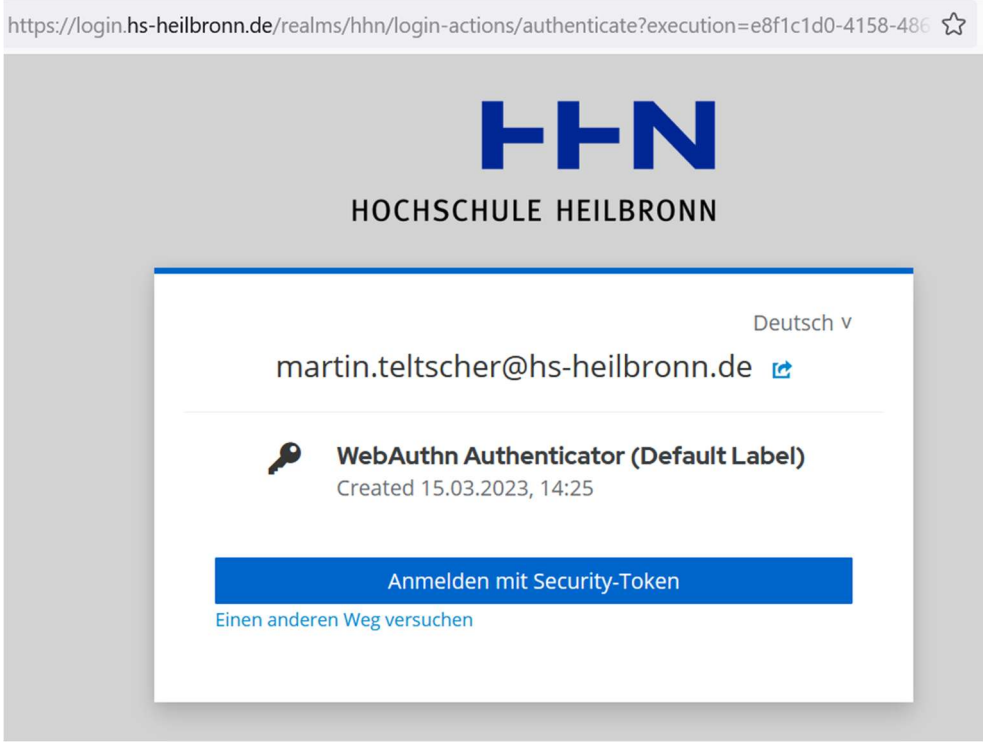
https://login.hs-heilbronn.de/realms/hhn/login-actions/authenticate?execution=e8f1c1d0-4158-486

HHN
HOCHSCHULE HEILBRONN

Deutsch v

martin.teltscher@hs-heilbronn.de

WebAuthn Authenticator (Default Label)
Created 15.03.2023, 14:25

Anmelden mit Security-Token

Einen anderen Weg versuchen